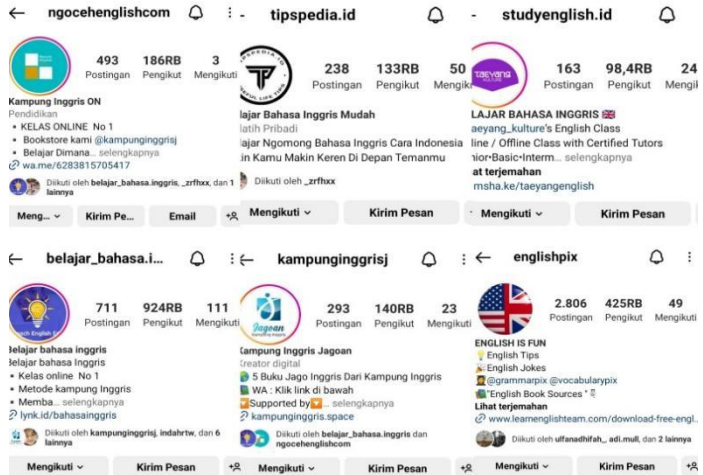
← ngocehenglishcom

493 Postingan
186RB Pengikut
3 Mengikuti

Kampung Inggris ON
Pendidikan
• KELAS ONLINE No 1
• Bookstore kami @kampunginggrisj
• Belajar Dimana... selengkapnya
wa.me/6283815705417

Diikuti oleh belajar_bahasa.inggris, _zrfhxx, dan 1 lainnya

Meng... ⌄ Kirim Pe... Email

tipspedia.id

238 Postingan
133RB Pengikut
50

elajar Bahasa Inggris Mudah
latih Pribadi
ajar Ngomong Bahasa Inggris Cara Indonesia
in Kamu Makin Keren Di Depan Temanmu

Diikuti oleh _zrfhxx

Mengikuti ⌄ Kirim Pesan

studyenglish.id

163 Postingan
98,4RB Pengikut
24 Mengi

LAJAR BAHASA INGGRIS 🇬🇧
aeyang_kulture's English Class
line / Offline Class with Certified Tutors
nior•Basic•Interm... selengkapnya
at terjemahan
msha.ke/taeyangenglish

Mengikuti ⌄ Kirim Pesan

← belajar_bahasa.i...

711 Postingan
924RB Pengikut
111 Mengikuti

Belajar bahasa inggris
Belajar bahasa Inggris
• Kelas online No 1
• Metode kampung Inggris
• Memba... selengkapnya
lynk.id/bahasainggris

Diikuti oleh kampunginggrisj, indahrtw, dan 6 lainnya

Mengikuti ⌄ Kirim Pesan

← kampunginggrisj

293 Postingan
140RB Pengikut
23 Mengikuti

Kampung Inggris Jagoan
Kreator digital
5 Buku Jago Inggris Dari Kampung Inggris
WA : Klik link di bawah
Supported by... selengkapnya
kampunginggris.space

Diikuti oleh belajar_bahasa.inggris dan ngocehenglishcom

Mengikuti ⌄ Kirim Pesan

← englishpix

2.806 Postingan
425RB Pengikut
49 Mengikuti

ENGLISH IS FUN
English Tips
English Jokes
@grammarpix @vocabularypix
"English Book Sources"
Lihat terjemahan
www.learnenglishteam.com/download-free-engl...

Diikuti oleh ulfanadhifah_, adi.mull, dan 2 lainnya

Mengikuti ⌄ Kirim Pesan